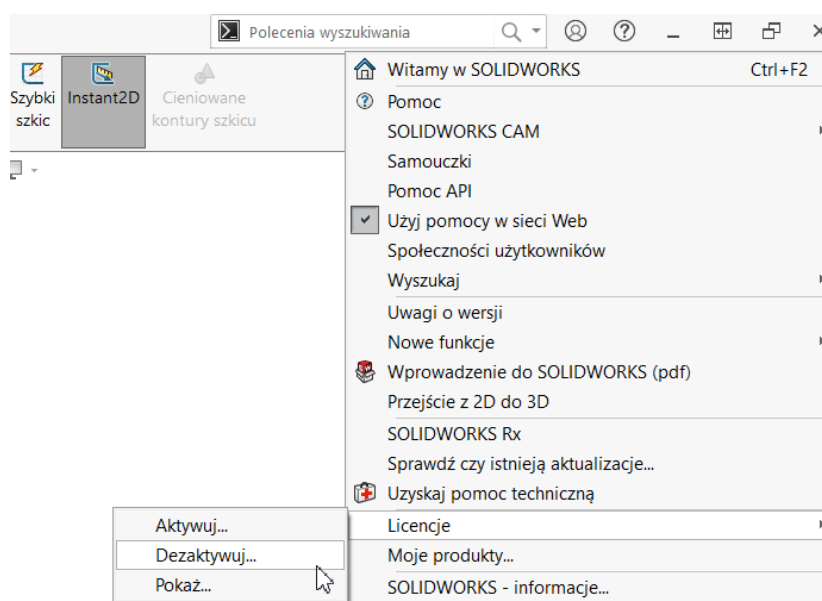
Polecenia wyszukiwania

Szybki szkic
Instant2D
Cieniowane kontury szkicu

Witamy w SOLIDWORKS Ctrl+F2
Pomoc
SOLIDWORKS CAM
Samouczki
Pomoc API
Użyj pomocy w sieci Web
Społeczności użytkowników
Wyszukaj
Uwagi o wersji
Nowe funkcje
Wprowadzenie do SOLIDWORKS (pdf)
Przejście z 2D do 3D
SOLIDWORKS Rx
Sprawdź czy istnieją aktualizacje...
Uzyskaj pomoc techniczną
Licencje
Moje produkty...
SOLIDWORKS - informacje...

Aktywuj...
Dezaktywuj...
Pokaż...